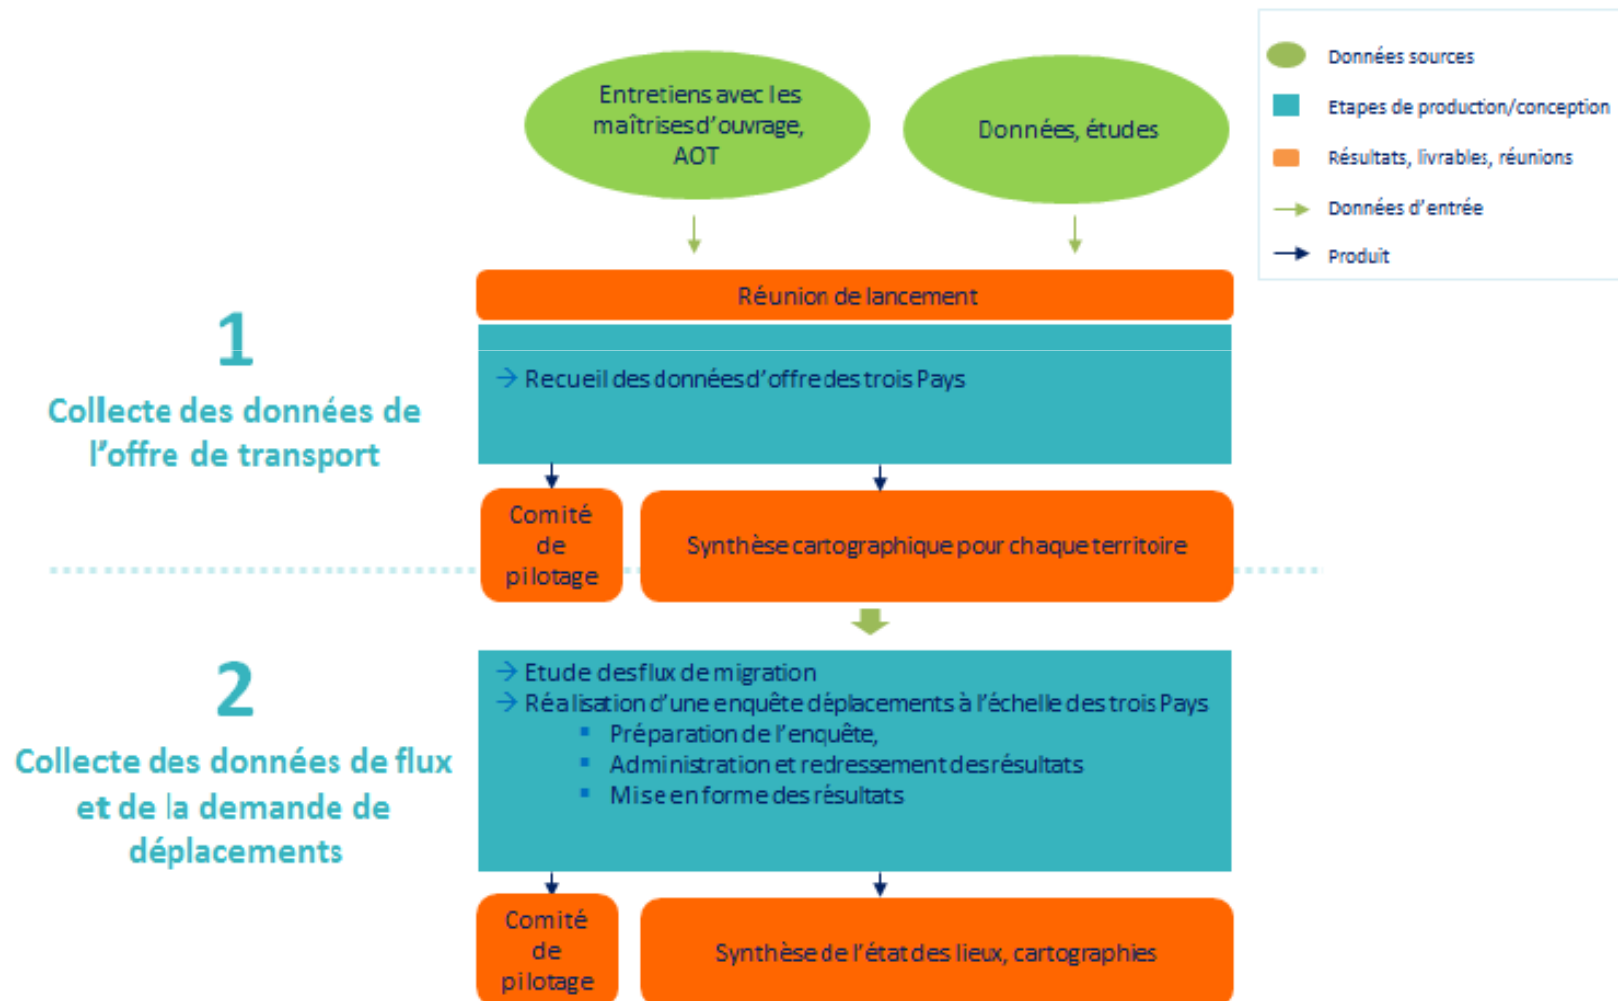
Entretiens avec les maîtrises d'ouvrage, AOT

Données, études

Données sources

Etapes de production/conception

Résultats, livrables, réunions

Données d'entrée

Produit

Réunion de lancement

1

Collecte des données de l'offre de transport

→ Recueil des données d'offre des trois Pays

Comité de pilotage

Synthèse cartographique pour chaque territoire

2

Collecte des données de flux et de la demande de déplacements

→ Etude des flux de migration
→ Réalisation d'une enquête déplacements à l'échelle des trois Pays
▪ Préparation de l'enquête,
▪ Administration et redressement des résultats
▪ Mise en forme des résultats

Comité de pilotage

Synthèse de l'état des lieux, cartographies